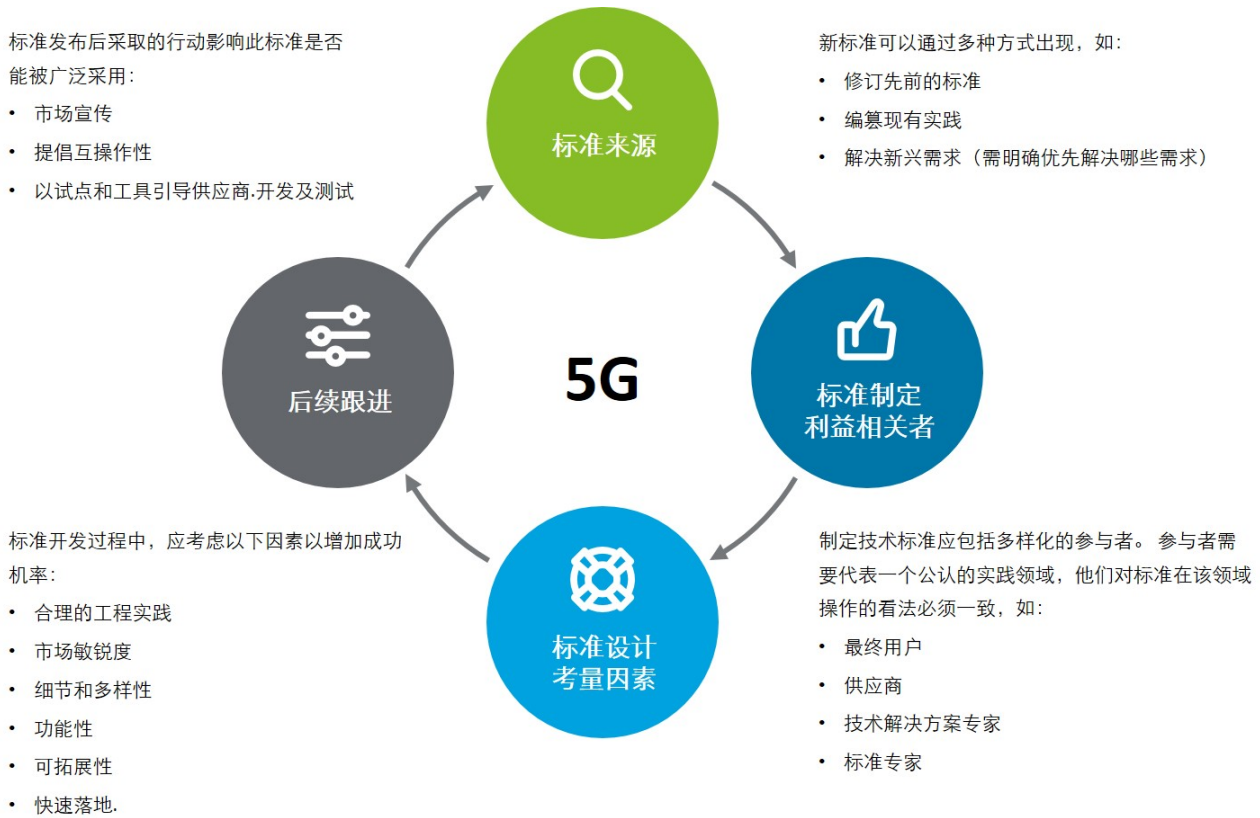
标准发布后采取的行动影响此标准是否能被广泛采用：

- 市场宣传
- 提倡互操作性
- 以试点和工具引导供应商.开发及测试

标准来源

新标准可以通过多种方式出现，如：

- 修订先前的标准
- 编纂现有实践
- 解决新兴需求（需明确优先解决哪些需求）

后续跟进

5G

标准制定
利益相关者

标准开发过程中，应考虑以下因素以增加成功机率：

- 合理的工程实践
- 市场敏锐度
- 细节和多样性
- 功能性
- 可拓展性
- 快速落地.

标准设计
考量因素

制定技术标准应包括多样化的参与者。 参与者需要代表一个公认的实践领域，他们对标准在该领域操作的看法必须一致，如：

- 最终用户
- 供应商
- 技术解决方案专家
- 标准专家